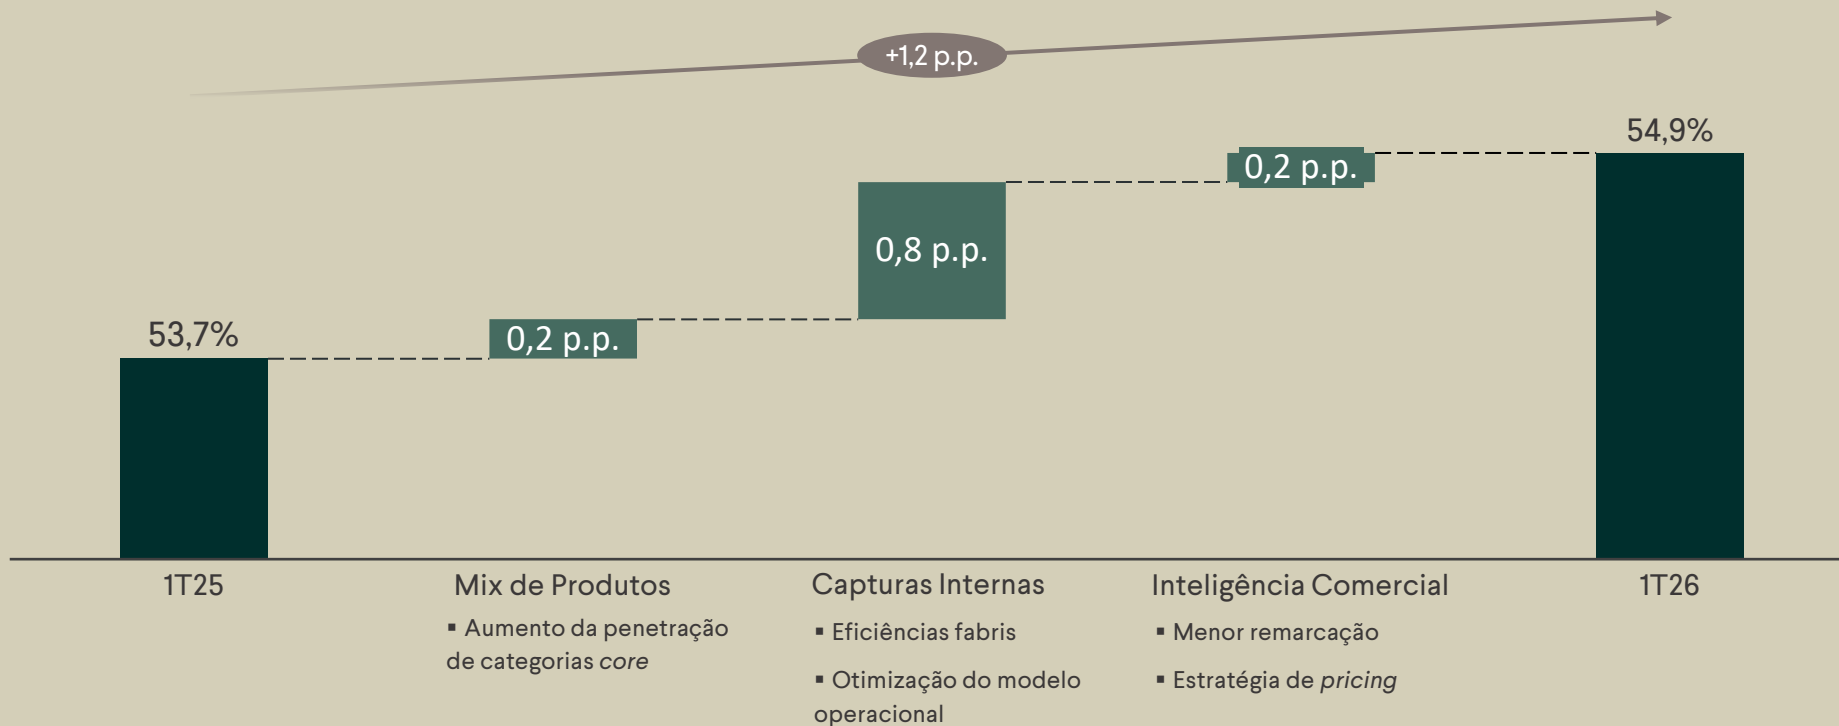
+1,2 p.p.

54,9%

0,2 p.p.

0,8 p.p.

53,7%

0,2 p.p.

1T25

Mix de Produtos
▪ Aumento da penetração de categorias core

Capturas Internas
▪ Eficiências fabris
▪ Otimização do modelo operacional

Inteligência Comercial
▪ Menor remarcação
▪ Estratégia de pricing

1T26